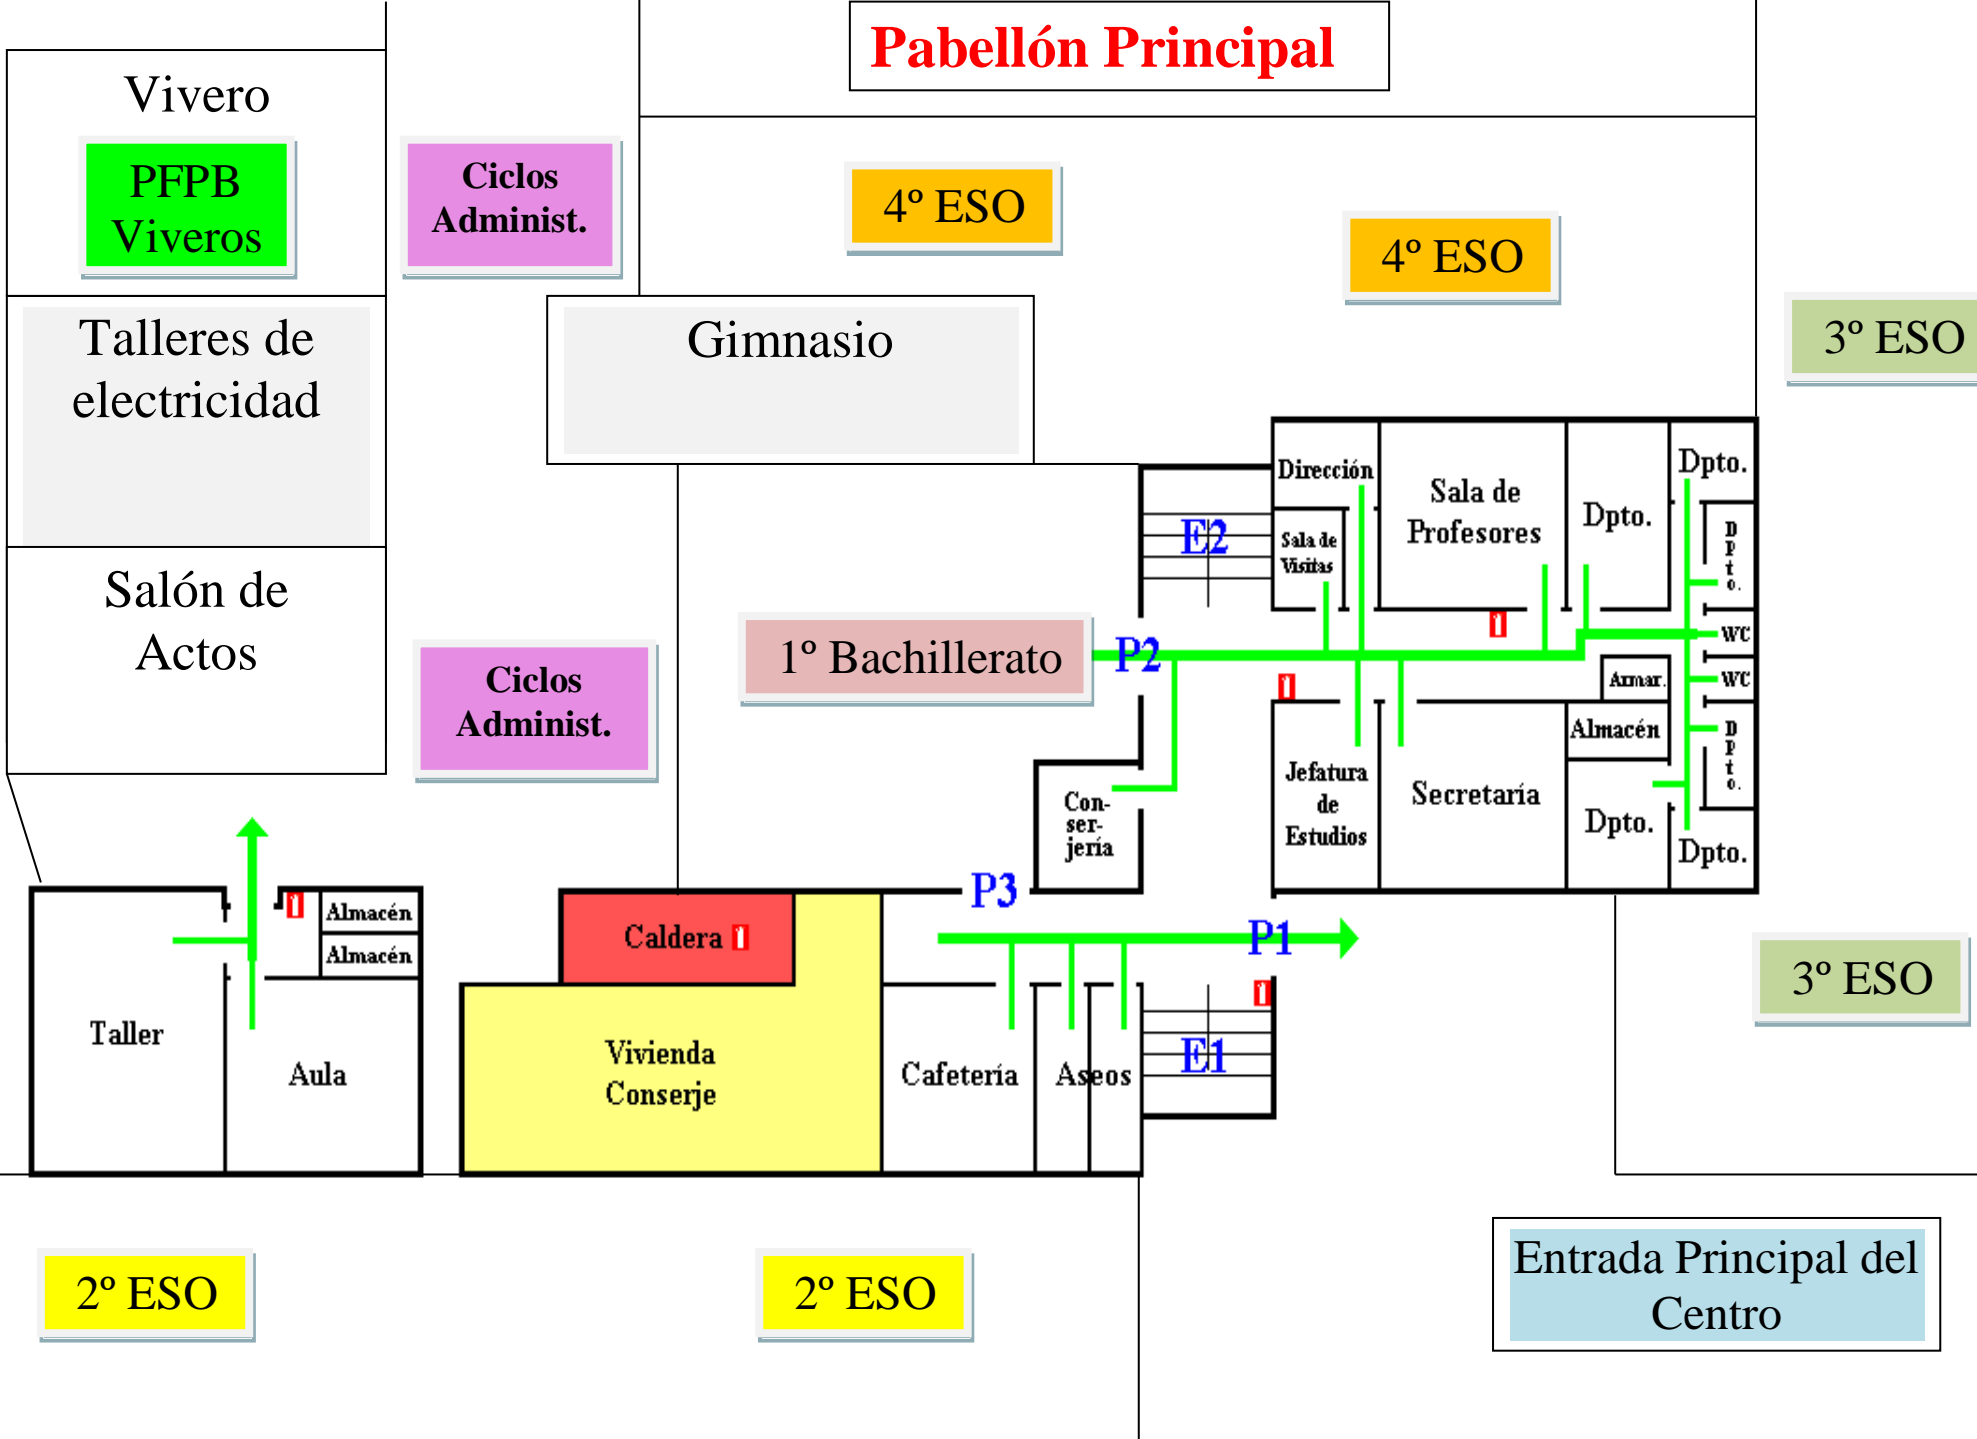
Pabellón Principal

Vivero

PFPB Viveros

Ciclos Administ.

4º ESO

4º ESO

3º ESO

Talleres de electricidad

Gimnasio

Dirección

Sala de Profesores

Dpto.

Dpto.

E2

Sala de Visitas

D p t o.

Salón de Actos

Ciclos Administ.

1º Bachillerato

P2

WC

WC

Armar.

Almacén

D p t o.

Jefatura de Estudios

Secretaría

Dpto.

Dpto.

Con-ser-jería

P3

Almacén

Almacén

Caldera

P1

3º ESO

Taller

Aula

Vivienda Conserje

Cafetería

Aseos

E1

2º ESO

2º ESO

Entrada Principal del Centro